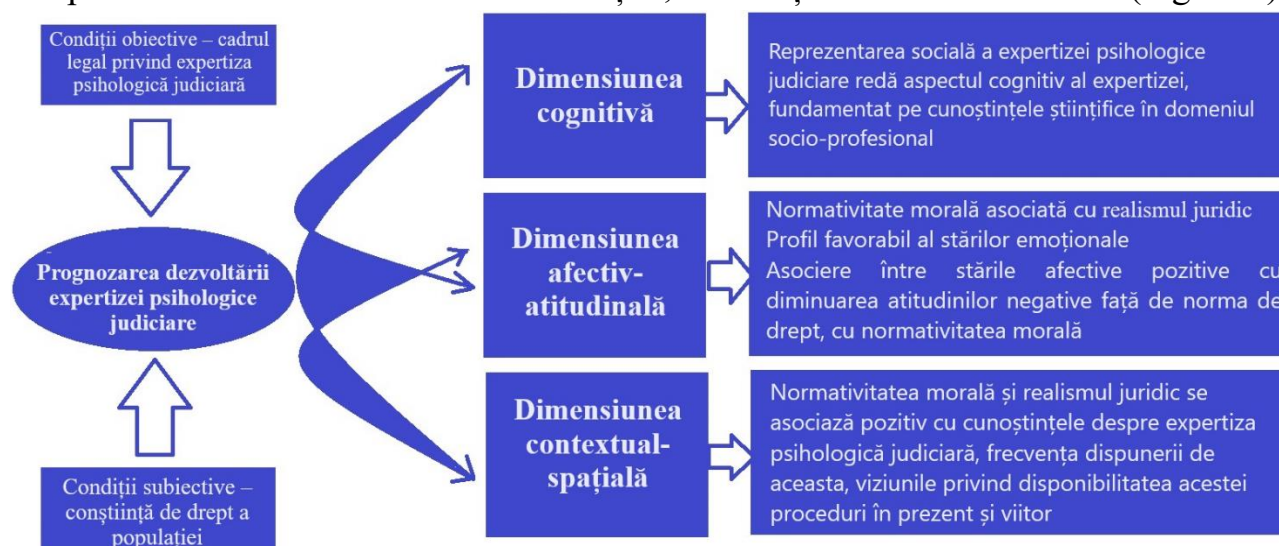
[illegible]

Condiții obiective – cadrul legal privind expertiza psihologică judiciară

Prognozarea dezvoltării expertizei psihologice judiciare

Condiții subiective – conștiință de drept a populației

Dimensiunea cognitivă

Reprezentarea socială a expertizei psihologice judiciare redă aspectul cognitiv al expertizei, fundamentat pe cunoștințele științifice în domeniul socio-profesional

Dimensiunea afectiv-atitudinală

Normativitate morală asociată cu realismul juridic
Profil favorabil al stărilor emoționale
Asociere între stările afective pozitive cu diminuarea atitudinilor negative față de norma de drept, cu normativitatea morală

Dimensiunea contextual-spațială

Normativitatea morală și realismul juridic se asociază pozitiv cu cunoștințele despre expertiza psihologică judiciară, frecvența dispunerii de aceasta, viziunile privind disponibilitatea acestei proceduri în prezent și viitor